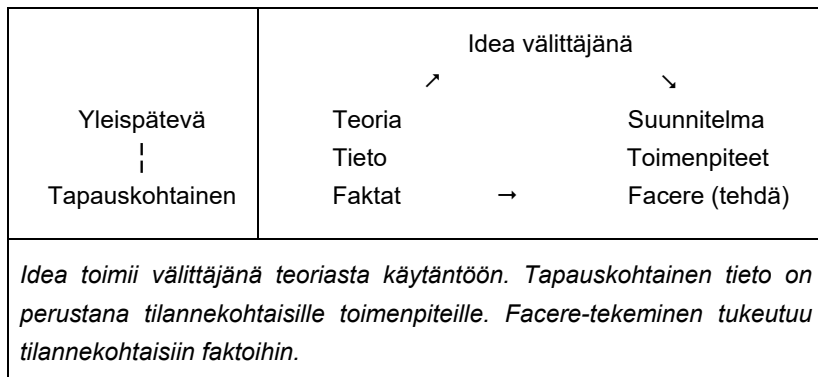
| | Idea välittäjänä |
|---|---|
| Yleispätevä | Teoria ↗ ↘ Suunnitelma |
| ¦ | Tieto Toimenpiteet |
| Tapauskohtainen | Faktat → Facere (tehdä) |

*Idea toimii välittäjänä teoriasta käytäntöön. Tapauskohtainen tieto on perustana tilannekohtaisille toimenpiteille. Facere-tekeminen tukeutuu tilannekohtaisiin faktoihin.*